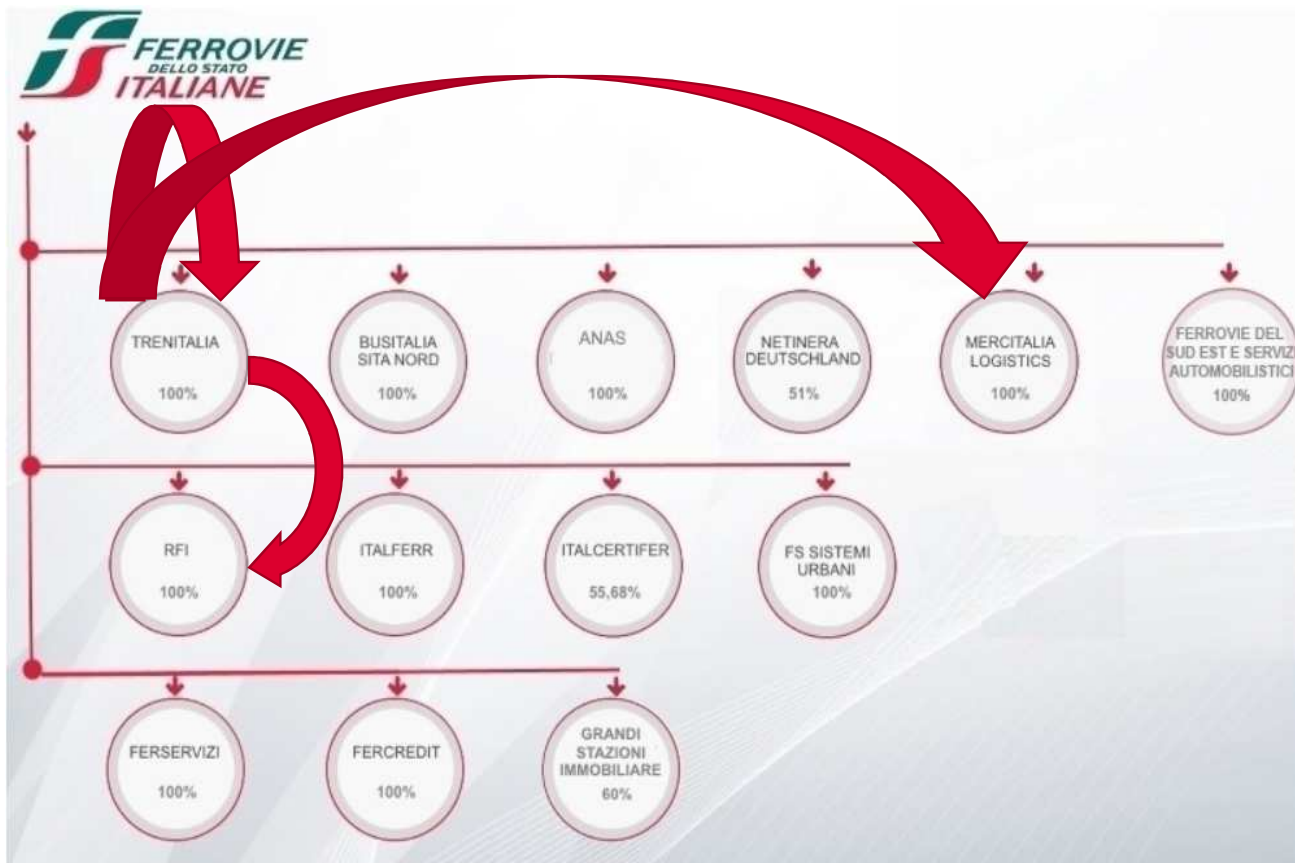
FERROVIE DELLO STATO ITALIANE

TRENITALIA
100%

BUSITALIA SITA NORD
100%

ANAS
100%

NETINERA DEUTSCHLAND
51%

MERCITALIA LOGISTICS
100%

FERROVIE DEL SUD EST E SERVIZ AUTOMOBILISTICI
100%

RFI
100%

ITALFERR
100%

ITALCERTIFER
55,68%

FS SISTEMI URBANI
100%

FERSERVIZI
100%

FERCREDIT
100%

GRANDI STAZIONI IMMOBILIARE
60%